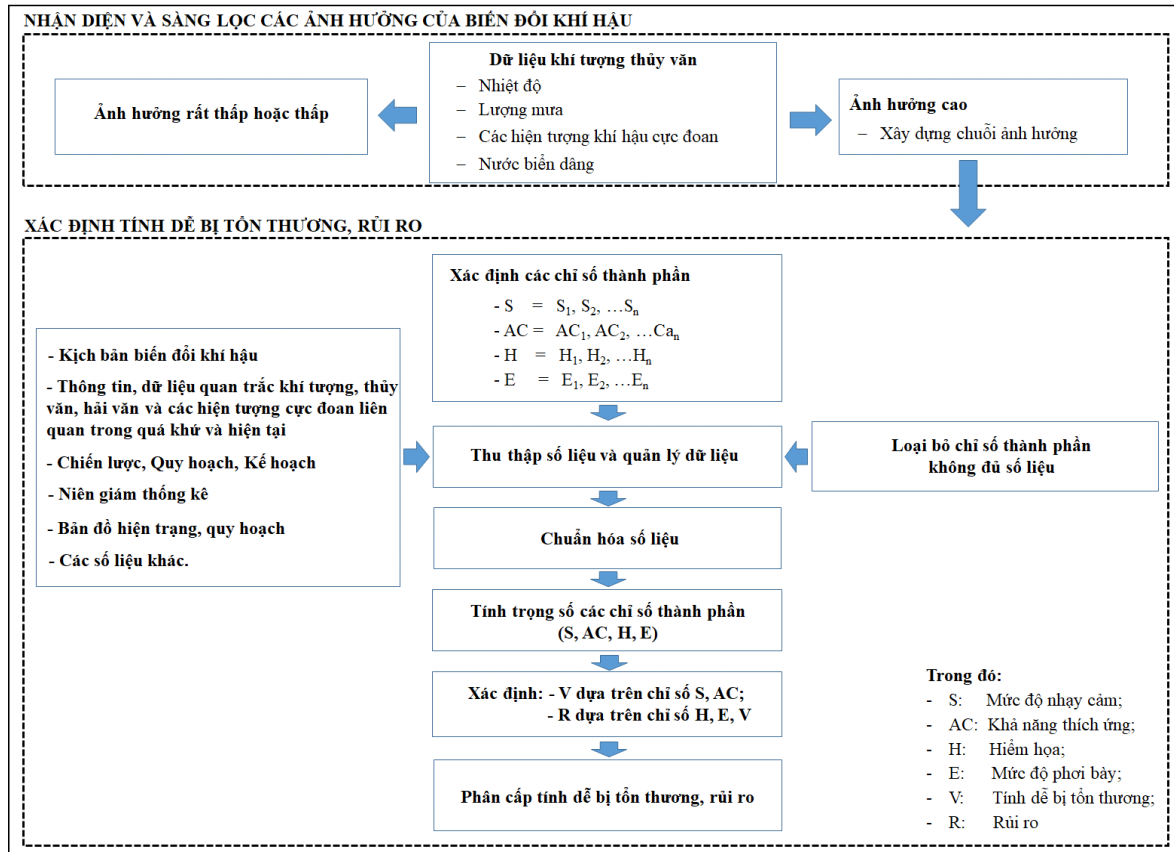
NHẬN DIỆN VÀ SÀNG LỌC CÁC ẢNH HƯỞNG CỦA BIẾN ĐỔI KHÍ HẬU

Dữ liệu khí tượng thủy văn
– Nhiệt độ
– Lượng mưa
– Các hiện tượng khí hậu cực đoan
– Nước biển dâng

Ảnh hưởng rất thấp hoặc thấp

Ảnh hưởng cao
– Xây dựng chuỗi ảnh hưởng

XÁC ĐỊNH TÍNH DỄ BỊ TỔN THƯƠNG, RỦI RO

Xác định các chỉ số thành phần
- S = $S_1$, $S_2$, …$S_n$
- AC = $AC_1$, $AC_2$, …$Ca_n$
- H = $H_1$, $H_2$, …$H_n$
- E = $E_1$, $E_2$, …$E_n$

- Kịch bản biến đổi khí hậu
- Thông tin, dữ liệu quan trắc khí tượng, thủy văn, hải văn và các hiện tượng cực đoan liên quan trong quá khứ và hiện tại
- Chiến lược, Quy hoạch, Kế hoạch
- Niên giám thống kê
- Bản đồ hiện trạng, quy hoạch
- Các số liệu khác.

Thu thập số liệu và quản lý dữ liệu

Loại bỏ chỉ số thành phần không đủ số liệu

Chuẩn hóa số liệu

Tính trọng số các chỉ số thành phần (S, AC, H, E)

Xác định: - V dựa trên chỉ số S, AC;
- R dựa trên chỉ số H, E, V

Phân cấp tính dễ bị tổn thương, rủi ro

Trong đó:
- S: Mức độ nhạy cảm;
- AC: Khả năng thích ứng;
- H: Hiểm họa;
- E: Mức độ phơi bày;
- V: Tính dễ bị tổn thương;
- R: Rủi ro